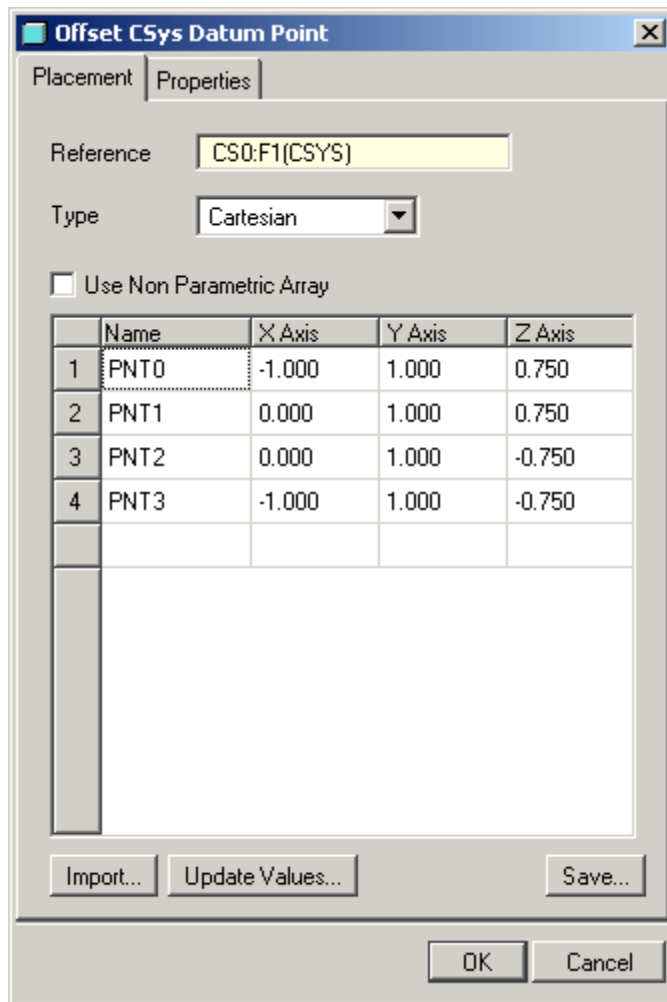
Offset CSys Datum Point

Placement | Properties

Reference CS0:F1(CSYS)

Type Cartesian

Use Non Parametric Array

| | Name | X Axis | Y Axis | Z Axis |
|---|---|---|---|---|
| 1 | PNT0 | -1.000 | 1.000 | 0.750 |
| 2 | PNT1 | 0.000 | 1.000 | 0.750 |
| 3 | PNT2 | 0.000 | 1.000 | -0.750 |
| 4 | PNT3 | -1.000 | 1.000 | -0.750 |
| | | | | |

Import... Update Values... Save...

OK Cancel